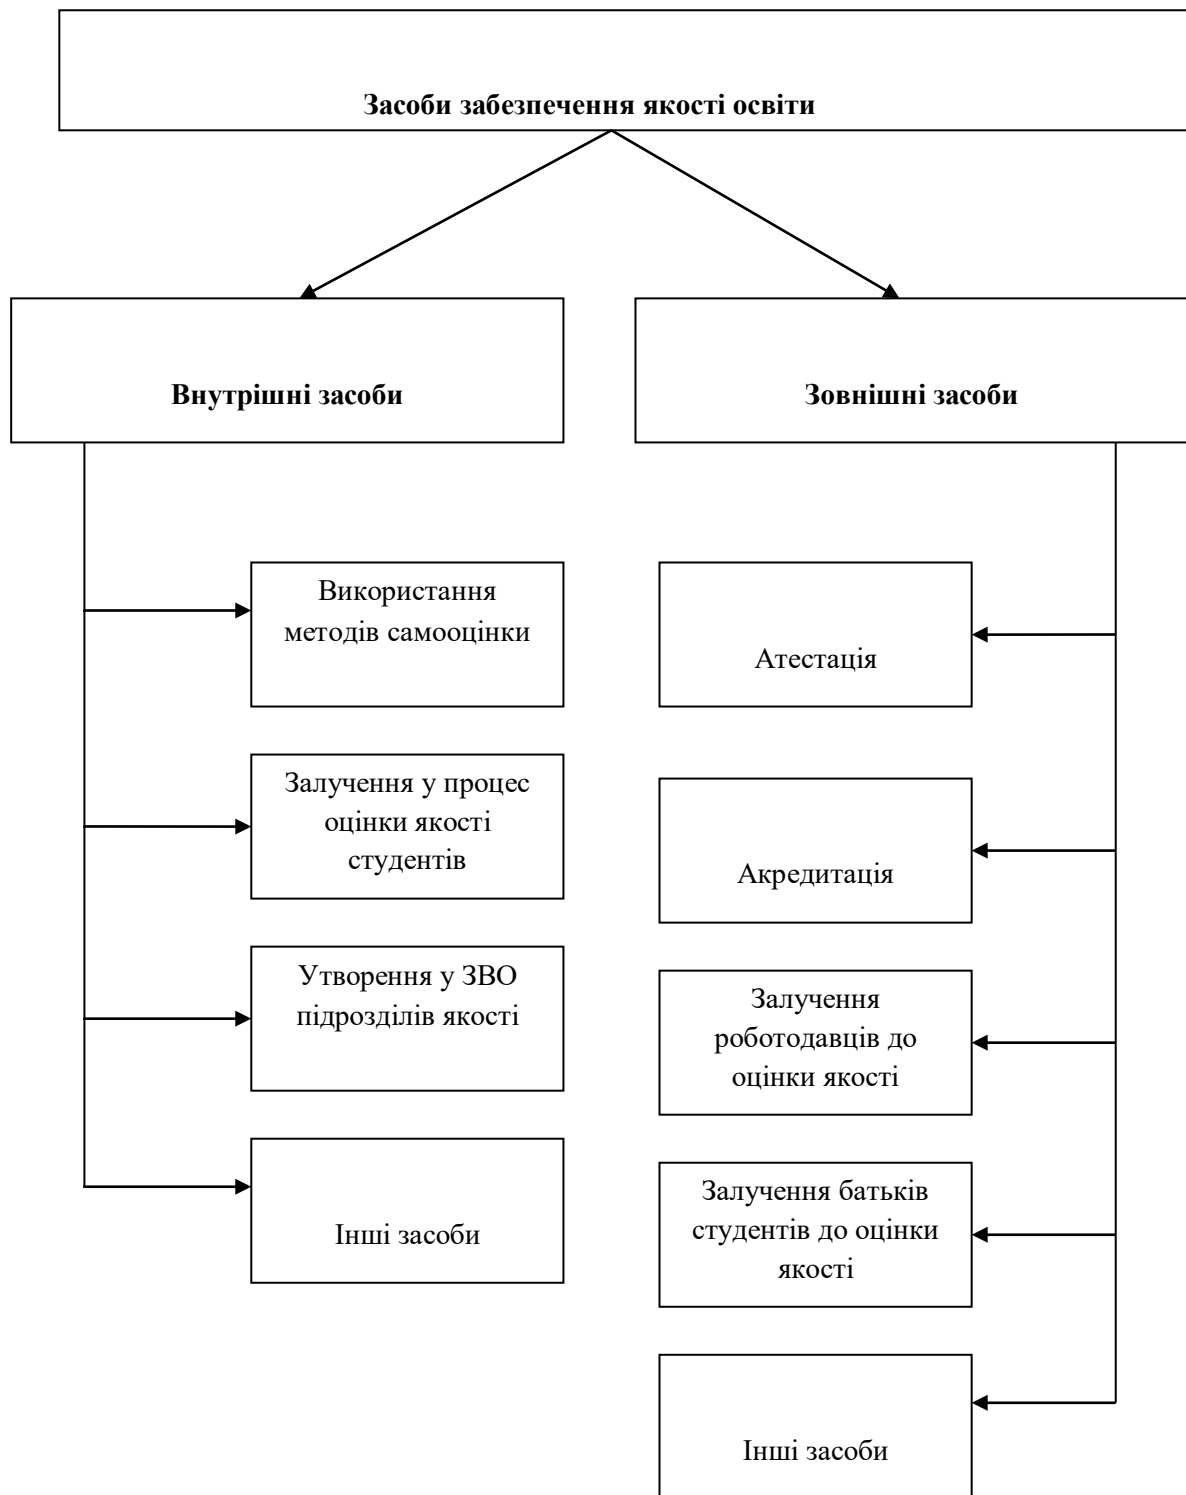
Засоби забезпечення якості освіти

Внутрішні засоби

Зовнішні засоби

Використання методів самооцінки

Залучення у процес оцінки якості студентів

Утворення у ЗВО підрозділів якості

Інші засоби

Атестація

Акредитація

Залучення роботодавців до оцінки якості

Залучення батьків студентів до оцінки якості

Інші засоби